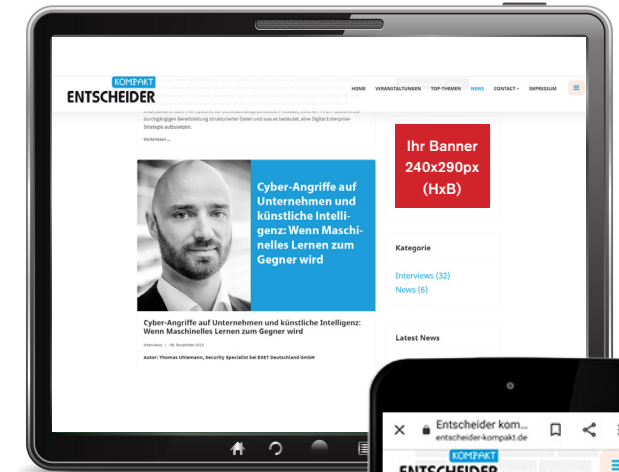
KOMPAKT
ENTSCHEIDER

HOME VERANSTALTUNGEN TOP-THEMEN NEWS CONTACT IMPRESSUM

durchgängigen Bereitstellung druckbarer Daten und was es bedeutet, eine Digital Enterprise-Strategie aufzusetzen.

Weiterlesen ...

Cyber-Angriffe auf Unternehmen und künstliche Intelligenz: Wenn Maschinelles Lernen zum Gegner wird

Cyber-Angriffe auf Unternehmen und künstliche Intelligenz: Wenn Maschinelles Lernen zum Gegner wird

Interviews / 06. November 2019

Autor: Thomas Uhlemann, Security Specialist bei ESET Deutschland GmbH

Ihr Banner 240x290px (HxB)

Kategorie

Interviews (32)
News (6)

Latest News

Entscheider kom...
entscheider-kompakt.de

KOMPAKT
ENTSCHEIDER